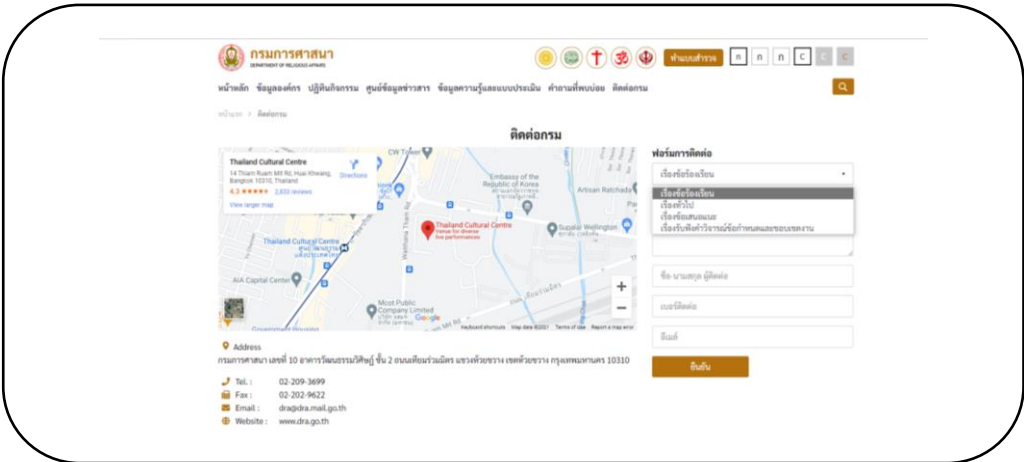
กรมการศาสนา
DEPARTMENT OF RELIGIOUS AFFAIRS

ทำแบบสำรวจ ก ก ก C C C

หน้าหลัก ข้อมูลองค์กร ปฏิทินกิจกรรม ศูนย์ข้อมูลข่าวสาร ข้อมูลความรู้และแบบประเมิน คำถามที่พบบ่อย ติดต่อกรม

หน้าแรก > ติดต่อกรม

ติดต่อกรม

Thailand Cultural Centre
14 Thiam Ruam Mit Rd, Huai Khwang, Bangkok 10310, Thailand
4.3 ★★★★★ 2,833 reviews
View larger map
Directions

CW Tower
Embassy of the Republic of Korea
Artisan Ratchada
Thailand Cultural Centre
Venue for diverse live performances
Supalai Wellington
Thailand Cultural Centre
AIA Capital Center
Most Public Company Limited
Google
Keyboard shortcuts Map data ©2021 Terms of Use Report a map error

ฟอร์มการติดต่อ
เรื่องข้อร้องเรียน
เรื่องข้อร้องเรียน
เรื่องทั่วไป
เรื่องข้อเสนอแนะ
เรื่องรับฟังคำวิจารณ์ข้อกำหนดและขอบเขตงาน

ชื่อ-นามสกุล ผู้ติดต่อ
เบอร์ติดต่อ
อีเมล์
ยืนยัน

Address
กรมการศาสนา เลขที่ 10 อาคารวัฒนธรรมวิศิษฏ์ ชั้น 2 ถนนเทียมร่วมมิตร แขวงห้วยขวาง เขตห้วยขวาง กรุงเทพมหานคร 10310

Tel. : 02-209-3699
Fax : 02-202-9622
Email : dra@dra.mail.go.th
Website : www.dra.go.th